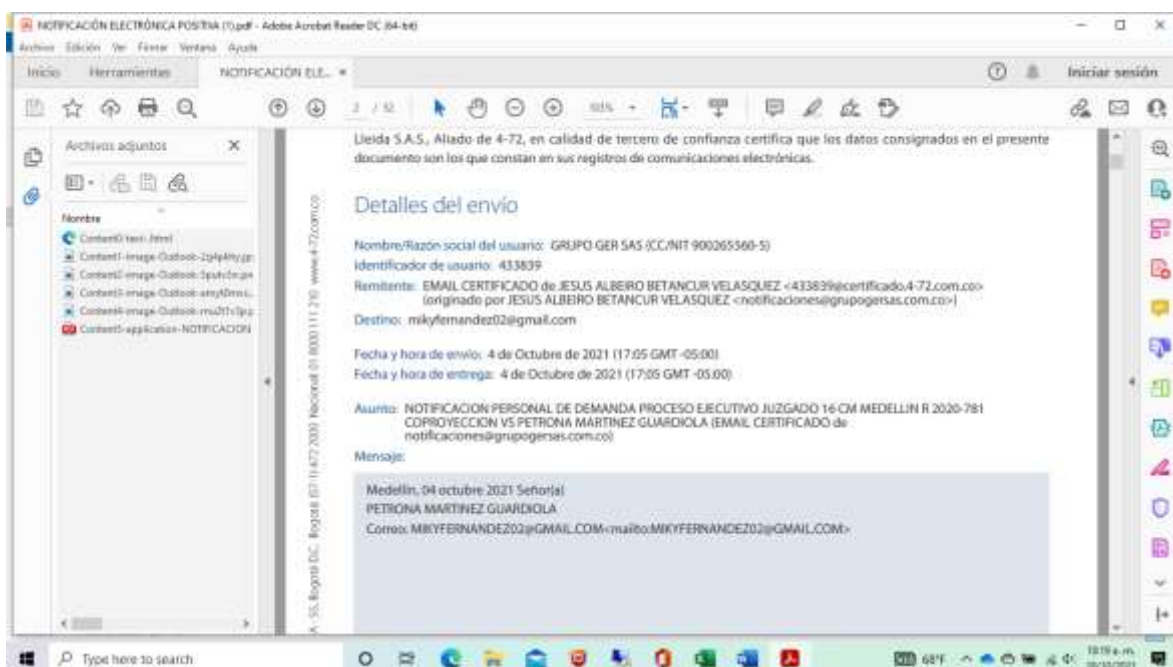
NOTIFICACIÓN ELECTRÓNICA POSITIVA (1).pdf - Adobe Acrobat Reader DC (64-bit)

Archivo Edición Ver Firmar Ventana Ayuda

Inicio Herramientas NOTIFICACIÓN ELE... ×

Iniciar sesión

2 / 12

Archivos adjuntos

Nombre

Content0-text-.html
Content1-image-Outlook-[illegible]
Content2-image-Outlook-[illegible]
Content3-image-Outlook-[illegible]
Content4-image-Outlook-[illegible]
Content5-application-NOTIFICACION

Lleida S.A.S., Aliado de 4-72, en calidad de tercero de confianza certifica que los datos consignados en el presente documento son los que constan en sus registros de comunicaciones electrónicas.

Detalles del envío

Nombre/Razón social del usuario: GRUPO GER SAS (CC/NIT 900265360-5)

Identificador de usuario: 433839

Remitente: EMAIL CERTIFICADO de JESUS ALBEIRO BETANCUR VELASQUEZ <433839@certificado.4-72.com.co> (originado por JESUS ALBEIRO BETANCUR VELASQUEZ <notificaciones@grupogersas.com.co>)

Destino: mikyfernandez02@gmail.com

Fecha y hora de envío: 4 de Octubre de 2021 (17:05 GMT -05:00)

Fecha y hora de entrega: 4 de Octubre de 2021 (17:05 GMT -05:00)

Asunto: NOTIFICACION PERSONAL DE DEMANDA PROCESO EJECUTIVO JUZGADO 16 CM MEDELLIN R 2020-781 COPROYECCION VS PETRONA MARTINEZ GUARDIOLA (EMAIL CERTIFICADO de notificaciones@grupogersas.com.co)

Mensaje:

Medellín, 04 octubre 2021 Señor(a)
PETRONA MARTINEZ GUARDIOLA
Correo: MIKYFERNANDEZ02@GMAIL.COM<mailto:MIKYFERNANDEZ02@GMAIL.COM>

Type here to search

68°F